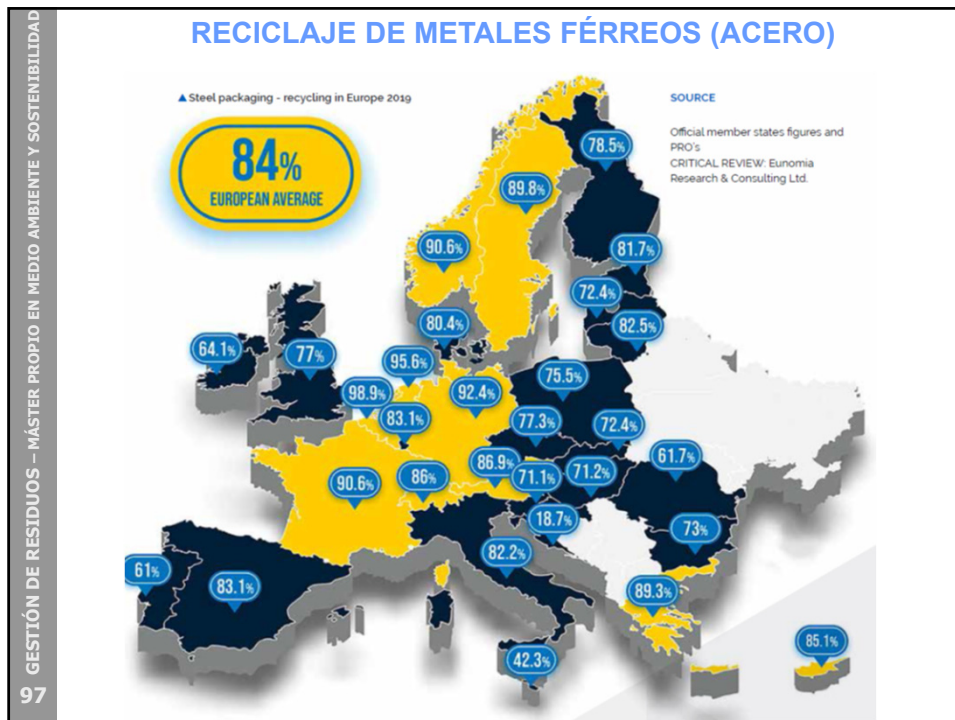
GESTIÓN DE RESIDUOS – MÁSTER PROPIO EN MEDIO AMBIENTE Y SOSTENIBILIDAD

97

RECICLAJE DE METALES FÉRREOS (ACERO)

▲Steel packaging - recycling in Europe 2019

84%
EUROPEAN AVERAGE

SOURCE

Official member states figures and PRO's
CRITICAL REVIEW: Eunomia Research & Consulting Ltd.

78.5%
89.8%
90.6%
81.7%
72.4%
80.4%
82.5%
64.1%
77%
95.6%
75.5%
98.9%
92.4%
83.1%
77.3%
72.4%
61.7%
86.9%
90.6%
86%
71.1%
71.2%
18.7%
73%
82.2%
61%
83.1%
89.3%
85.1%
42.3%